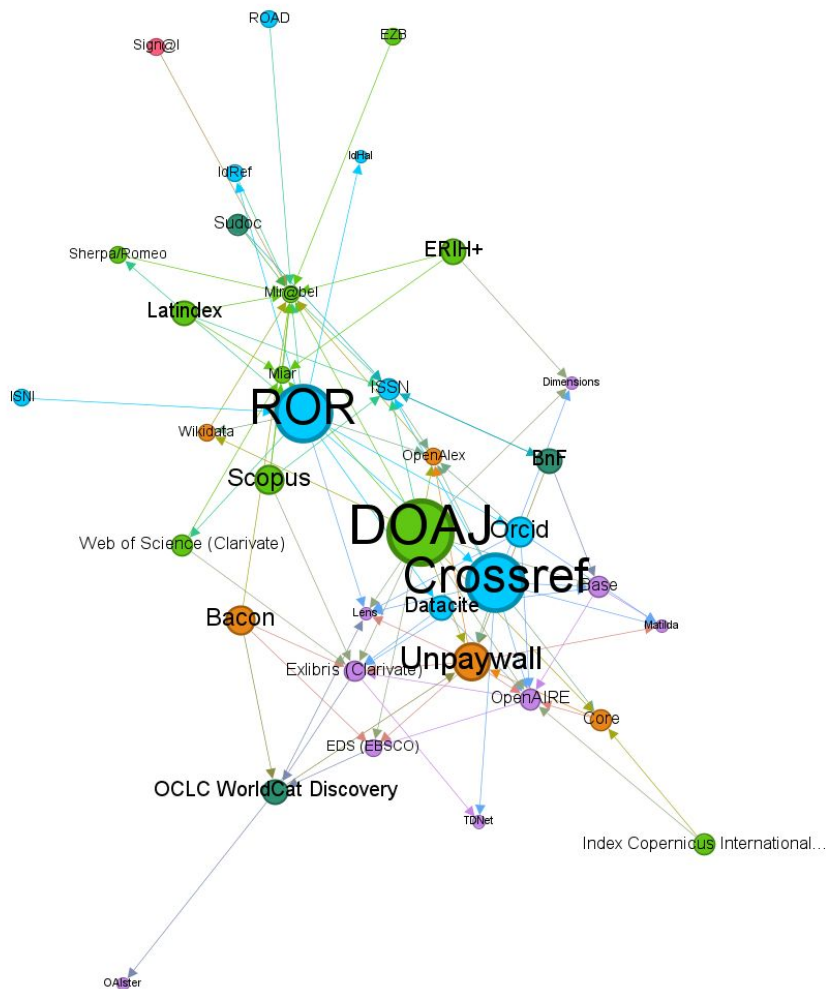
ROAD
Sign@l
EZB
IdRef
IdHal
Sudoc
Sherpa/Romeo
ERIH+
Mir@bel
Latindex
Miar
Dimensions
ISNI
ROR
ISSN
Wikidata
OpenAlex
BnF
Scopus
DOAJ
Orcid
Web of Science (Clarivate)
Crossref
Base
Bacon
Lens
Datacite
Matilda
Unpaywall
Exlibris (Clarivate)
OpenAIRE
Core
EDS (EBSCO)
OCLC WorldCat Discovery
TDNet
Index Copernicus International...
OAIster